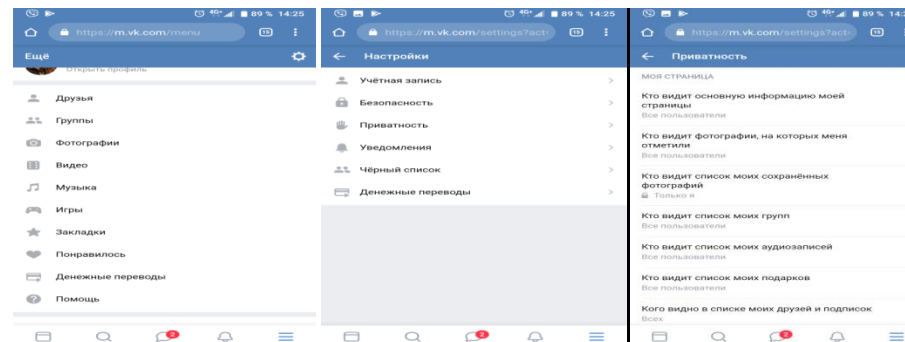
89 % 14:25

https://m.vk.com/menu

15

Ещё

Открыть профиль

Друзья

Группы

Фотографии

Видео

Музыка

Игры

Закладки

Понравилось

Денежные переводы

Помощь

2

89 % 14:25

https://m.vk.com/settings?act=

15

Настройки

Учётная запись

Безопасность

Приватность

Уведомления

Чёрный список

Денежные переводы

2

89 %

https://m.vk.com/settings?act=

15

Приватность

МОЯ СТРАНИЦА

Кто видит основную информацию моей страницы

Все пользователи

Кто видит фотографии, на которых меня отметили

Все пользователи

Кто видит список моих сохранённых фотографий

Только я

Кто видит список моих групп

Все пользователи

Кто видит список моих аудиозаписей

Все пользователи

Кто видит список моих подарков

Все пользователи

Кого видно в списке моих друзей и подписок

Всех

2